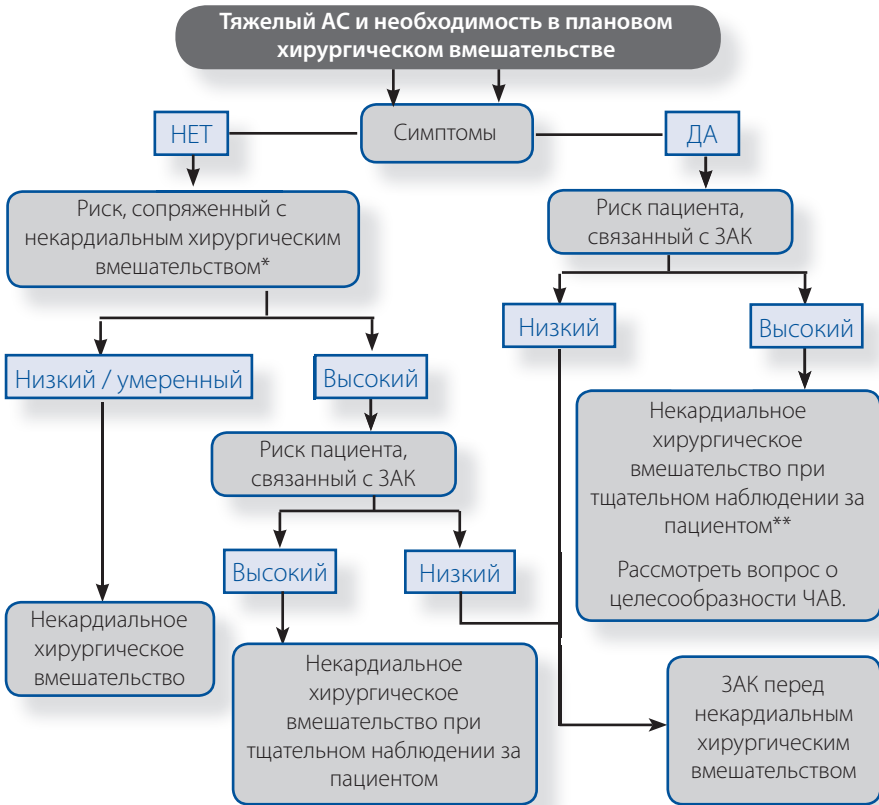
Тяжелый АС и необходимость в плановом хирургическом вмешательстве

НЕТ

Симптомы

ДА

Риск, сопряженный с некардиальным хирургическим вмешательством*

Риск пациента, связанный с ЗАК

Низкий

Высокий

Низкий / умеренный

Высокий

Некардиальное хирургическое вмешательство при тщательном наблюдении за пациентом**

Рассмотреть вопрос о целесообразности ЧАВ.

Риск пациента, связанный с ЗАК

Высокий

Низкий

Некардиальное хирургическое вмешательство

Некардиальное хирургическое вмешательство при тщательном наблюдении за пациентом

ЗАК перед некардиальным хирургическим вмешательством